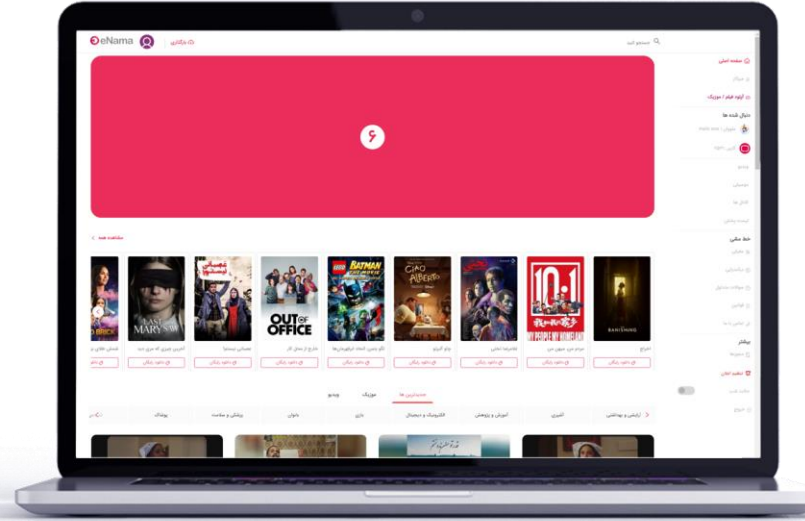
eNama

ورود/ثبت‌نام

جستجو کنید

صفحه اصلی

آرشیو فیلم / موزیک

دنبال شده ها

خط مشی

بیشتر

تنظیم آنلاین

مشاهده همه

LAST MARY

OUT OF OFFICE

BATMAN

CIAO ALBERTO

10.1

BANISHING

دانلود رایگان

دانلود رایگان

دانلود رایگان

دانلود رایگان

دانلود رایگان

دانلود رایگان

دانلود رایگان

دانلود رایگان

ویدیو

موزیک

محبوب‌ترین ها

آرایشی و بهداشتی

آشپزی

آموزش و پژوهش

الکترونیک و دیجیتال

بازی

بانوان

پزشکی و سلامت

پوشاک